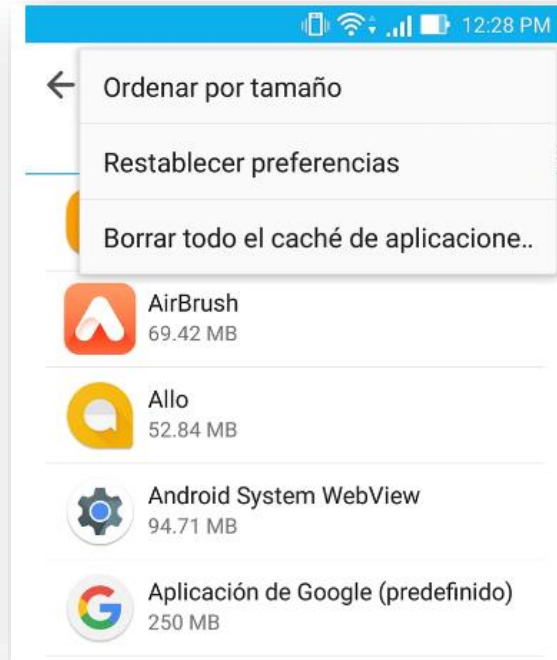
12:28 PM

Ordenar por tamaño

Restablecer preferencias

Borrar todo el caché de aplicacione..

AirBrush
69.42 MB

Allo
52.84 MB

Android System WebView
94.71 MB

Aplicación de Google (predefinido)
250 MB